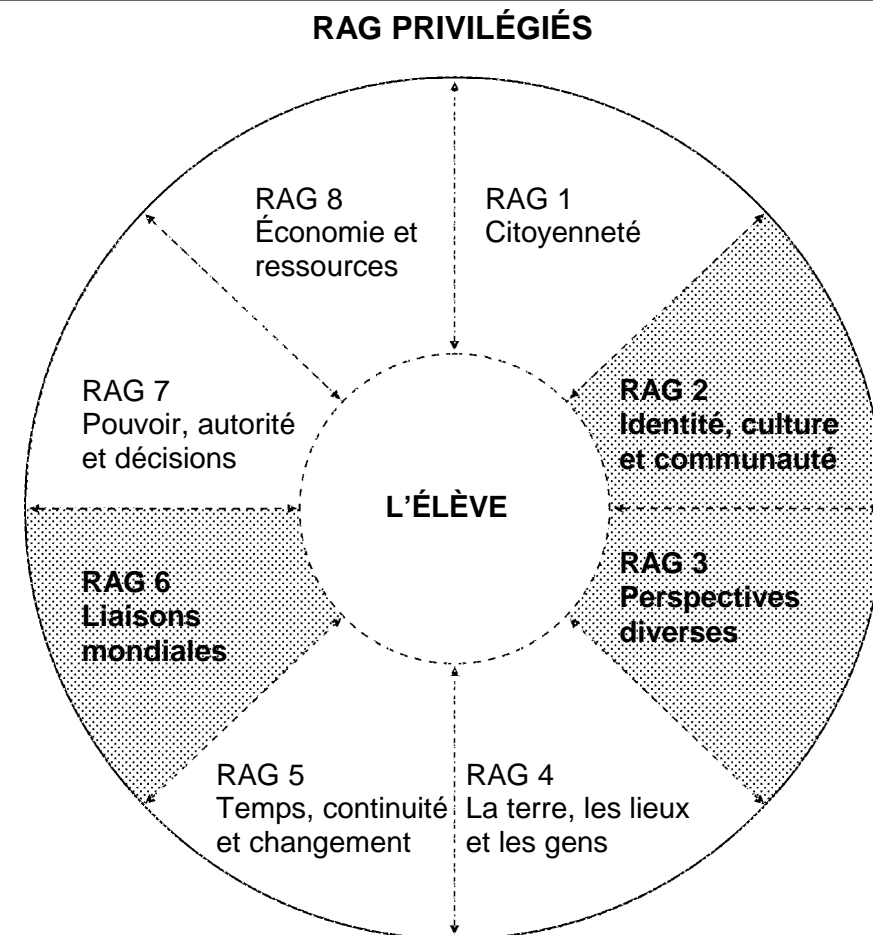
RAG PRIVILÉGIÉS

RAG 8
Économie et ressources

RAG 1
Citoyenneté

RAG 7
Pouvoir, autorité et décisions

RAG 2
Identité, culture et communauté

L'ÉLÈVE

RAG 6
Liaisons mondiales

RAG 3
Perspectives diverses

RAG 5
Temps, continuité et changement

RAG 4
La terre, les lieux et les gens